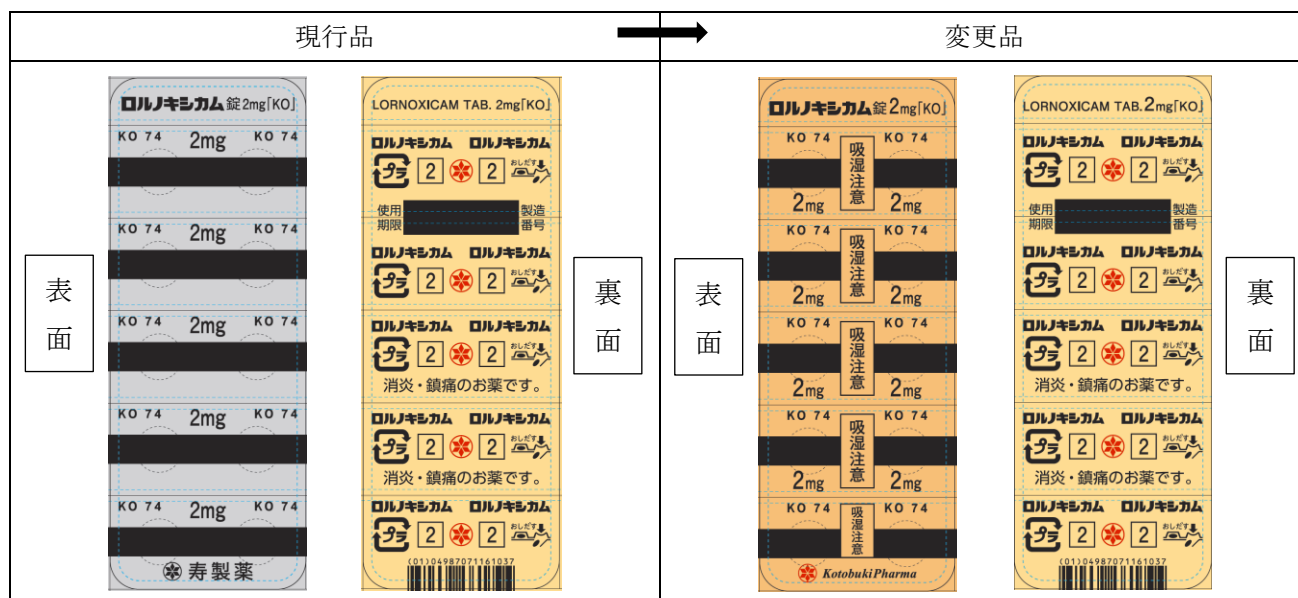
| 現行品 | 変更品 |
|---|---|
| 表面 ロルノキシカム錠2mg「KO」 KO 74 2mg KO 74 KO 74 2mg KO 74 KO 74 2mg KO 74 KO 74 2mg KO 74 KO 74 2mg KO 74 寿製薬 裏面 LORNOXICAM TAB. 2mg「KO」 ロルノキシカム ロルノキシカム プラ 2 2 おしだす 使用期限 製造番号 ロルノキシカム ロルノキシカム プラ 2 2 おしだす ロルノキシカム ロルノキシカム プラ 2 2 おしだす 消炎・鎮痛のお薬です。 ロルノキシカム ロルノキシカム プラ 2 2 おしだす 消炎・鎮痛のお薬です。 ロルノキシカム ロルノキシカム プラ 2 2 おしだす (01)04987071161037 | 表面 ロルノキシカム錠2mg「KO」 KO 74 吸湿注意 KO 74 2mg 2mg KO 74 吸湿注意 KO 74 2mg 2mg KO 74 吸湿注意 KO 74 2mg 2mg KO 74 吸湿注意 KO 74 2mg 2mg KO 74 吸湿注意 KO 74 KotobukiPharma 裏面 LORNOXICAM TAB. 2mg「KO」 ロルノキシカム ロルノキシカム プラ 2 2 おしだす 使用期限 製造番号 ロルノキシカム ロルノキシカム プラ 2 2 おしだす ロルノキシカム ロルノキシカム プラ 2 2 おしだす 消炎・鎮痛のお薬です。 ロルノキシカム ロルノキシカム プラ 2 2 おしだす 消炎・鎮痛のお薬です。 ロルノキシカム ロルノキシカム プラ 2 2 おしだす (01)04987071161037 |